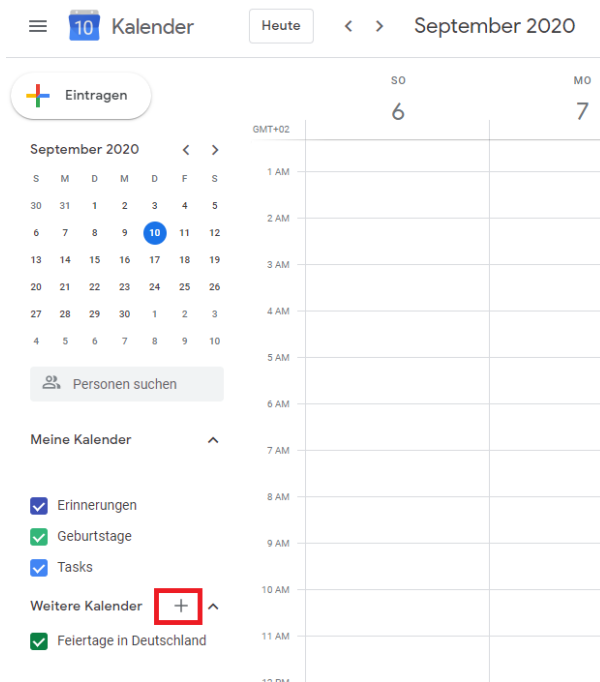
10 Kalender

Heute

September 2020

Eintragen

SO 6

MO 7

GMT+02

1 AM
2 AM
3 AM
4 AM
5 AM
6 AM
7 AM
8 AM
9 AM
10 AM
11 AM

September 2020

| S | M | D | M | D | F | S |
|---|---|---|---|---|---|---|
| 30 | 31 | 1 | 2 | 3 | 4 | 5 |
| 6 | 7 | 8 | 9 | 10 | 11 | 12 |
| 13 | 14 | 15 | 16 | 17 | 18 | 19 |
| 20 | 21 | 22 | 23 | 24 | 25 | 26 |
| 27 | 28 | 29 | 30 | 1 | 2 | 3 |
| 4 | 5 | 6 | 7 | 8 | 9 | 10 |

Personen suchen

Meine Kalender

Erinnerungen
Geburtstage
Tasks

Weitere Kalender +

Feiertage in Deutschland